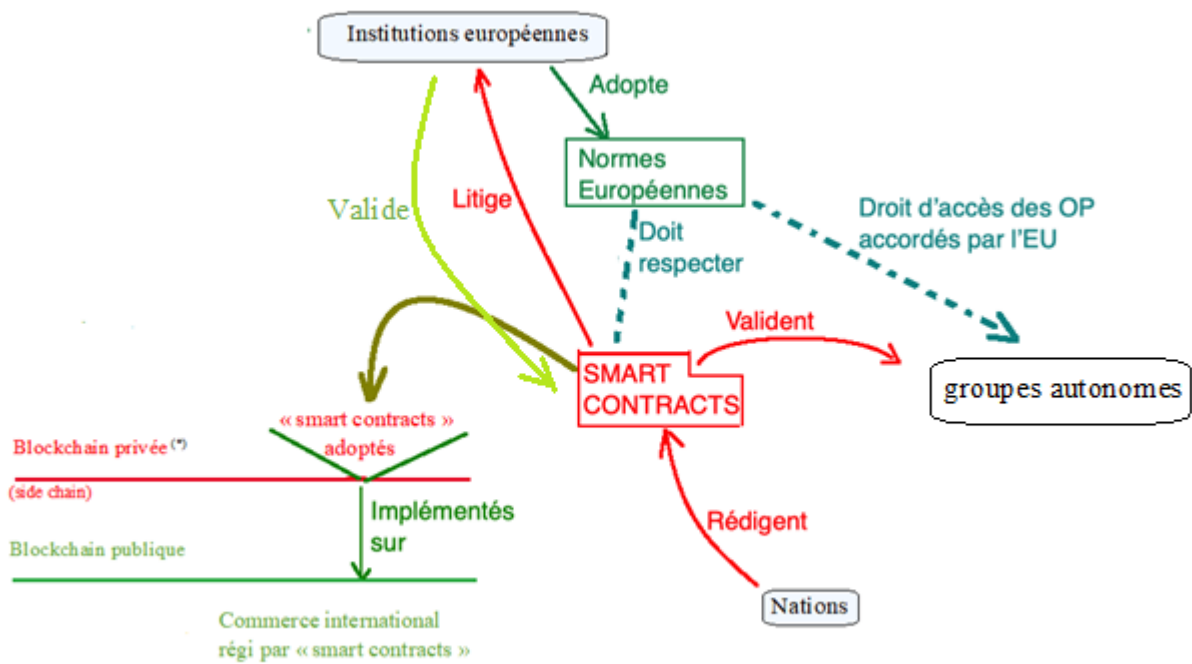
Institutions européennes

Adopte

Normes Européennes

Valide

Litige

Doit respecter

Droit d'accès des OP accordés par l'EU

Valident

SMART CONTRACTS

groupes autonomes

« smart contracts » adoptés

Blockchain privée (*)

(side chain)

Implémentés sur

Blockchain publique

Rédigent

Commerce international régi par « smart contracts »

Nations